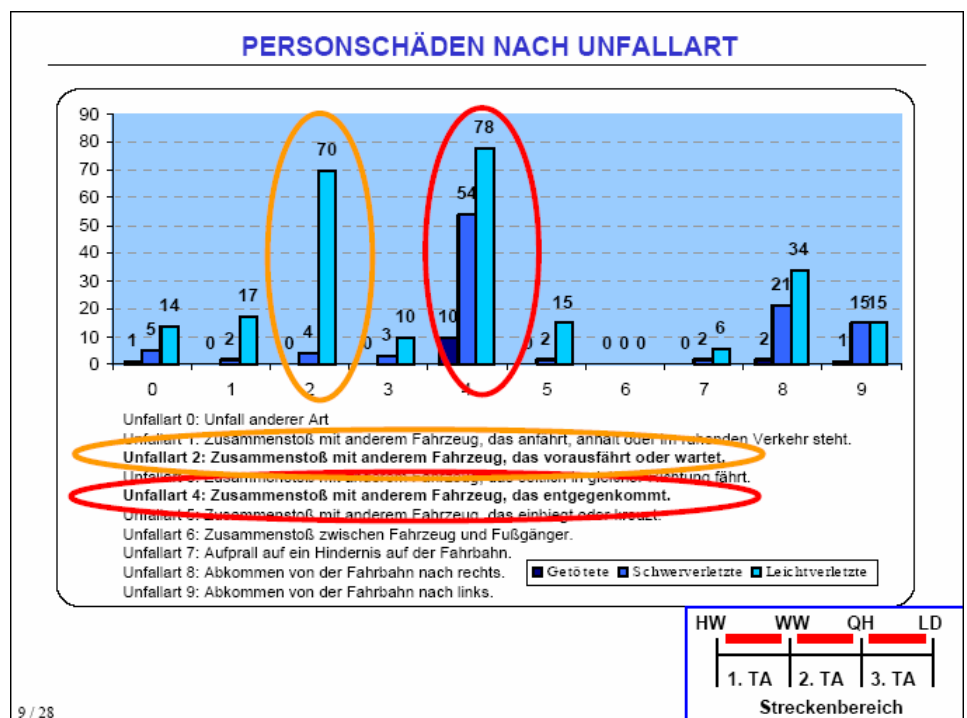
PERSONSCHÄDEN NACH UNFALLART

90
80
70
60
50
40
30
20
10
0

| Unfallart | Getötete | Schwerverletzte | Leichtverletzte |
|---|---|---|---|
| 0 | 1 | 5 | 14 |
| 1 | 0 | 2 | 17 |
| 2 | 0 | 4 | 70 |
| 3 | 0 | 3 | 10 |
| 4 | 10 | 54 | 78 |
| 5 | 0 | 2 | 15 |
| 6 | 0 | 0 | 0 |
| 7 | 0 | 2 | 6 |
| 8 | 2 | 21 | 34 |
| 9 | 1 | 15 | 15 |

Unfallart 0: Unfall anderer Art
Unfallart 1: Zusammenstoß mit anderem Fahrzeug, das anfährt, anhält oder im ruhenden Verkehr steht.
Unfallart 2: Zusammenstoß mit anderem Fahrzeug, das vorausfährt oder wartet.
Unfallart 3: Zusammenstoß mit anderem Fahrzeug, das seitlich in gleicher Richtung fährt.
Unfallart 4: Zusammenstoß mit anderem Fahrzeug, das entgegenkommt.
Unfallart 5: Zusammenstoß mit anderem Fahrzeug, das einbiegt oder kreuzt.
Unfallart 6: Zusammenstoß zwischen Fahrzeug und Fußgänger.
Unfallart 7: Aufprall auf ein Hindernis auf der Fahrbahn.
Unfallart 8: Abkommen von der Fahrbahn nach rechts.
Unfallart 9: Abkommen von der Fahrbahn nach links.

Getötete Schwerverletzte Leichtverletzte

HW WW QH LD
1. TA 2. TA 3. TA
Streckenbereich

9 / 28